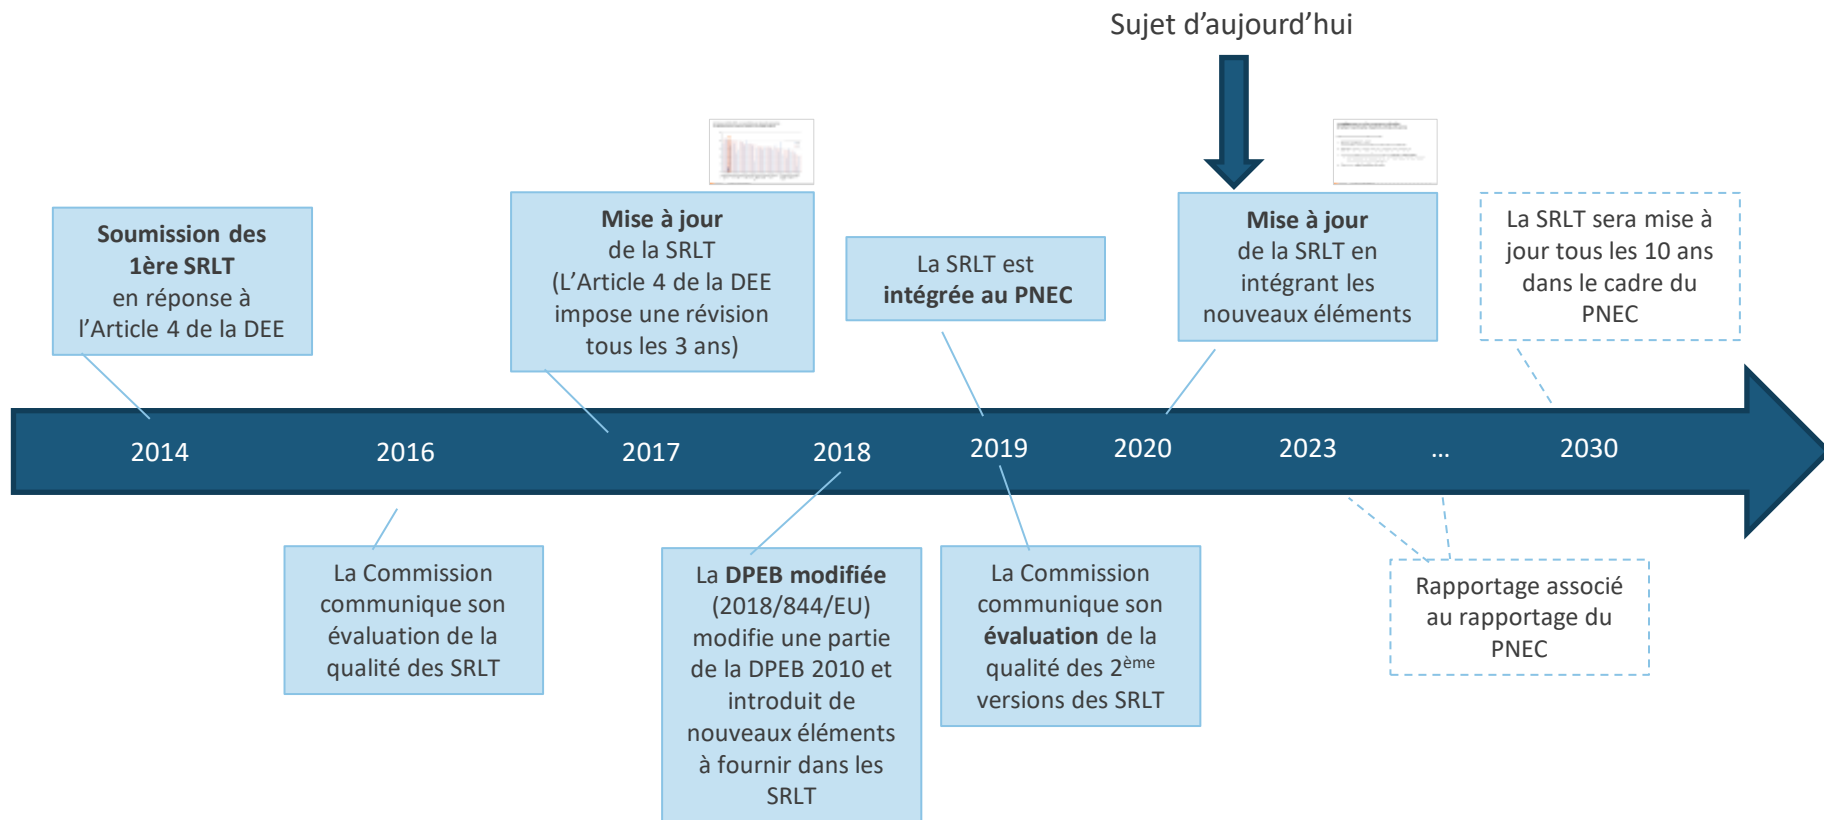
Sujet d’aujourd’hui

**Soumission des 1ère SRLT** en réponse à l’Article 4 de la DEE

**Mise à jour** de la SRLT (L’Article 4 de la DEE impose une révision tous les 3 ans)

La SRLT est **intégrée au PNEC**

**Mise à jour** de la SRLT en intégrant les nouveaux éléments

La SRLT sera mise à jour tous les 10 ans dans le cadre du PNEC

2014 2016 2017 2018 2019 2020 2023 ... 2030

La Commission communique son évaluation de la qualité des SRLT

La **DPEB modifiée** (2018/844/EU) modifie une partie de la DPEB 2010 et introduit de nouveaux éléments à fournir dans les SRLT

La Commission communique son **évaluation** de la qualité des $2^{ème}$ versions des SRLT

Rapportage associé au rapportage du PNEC